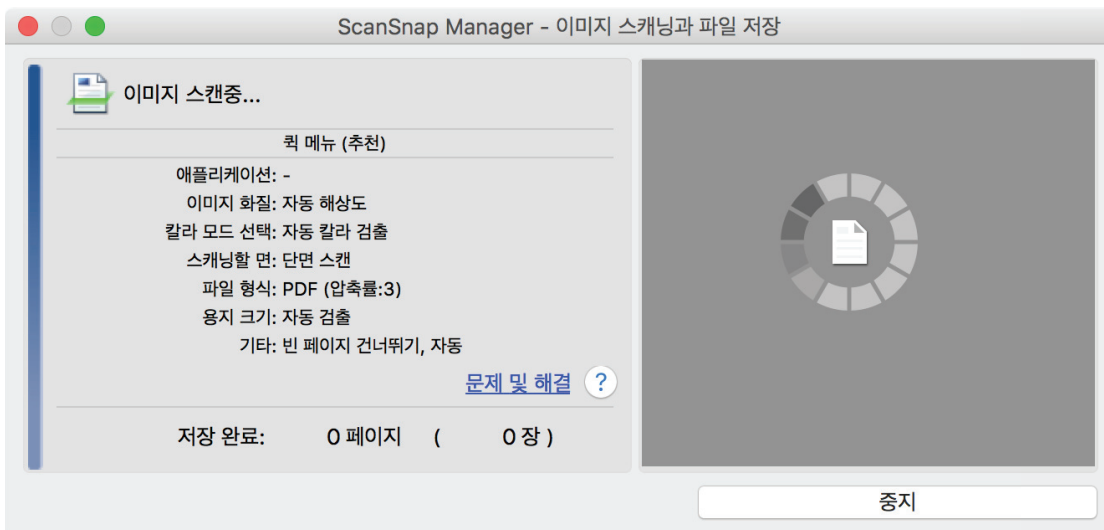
ScanSnap Manager - 이미지 스캐닝과 파일 저장

이미지 스캔중...

퀵 메뉴 (추천)

애플리케이션: -
이미지 화질: 자동 해상도
칼라 모드 선택: 자동 칼라 검출
스캐닝할 면: 단면 스캔
파일 형식: PDF (압축률:3)
용지 크기: 자동 검출
기타: 빈 페이지 건너뛰기, 자동

문제 및 해결 ?

저장 완료: 0 페이지 ( 0 장 )

중지